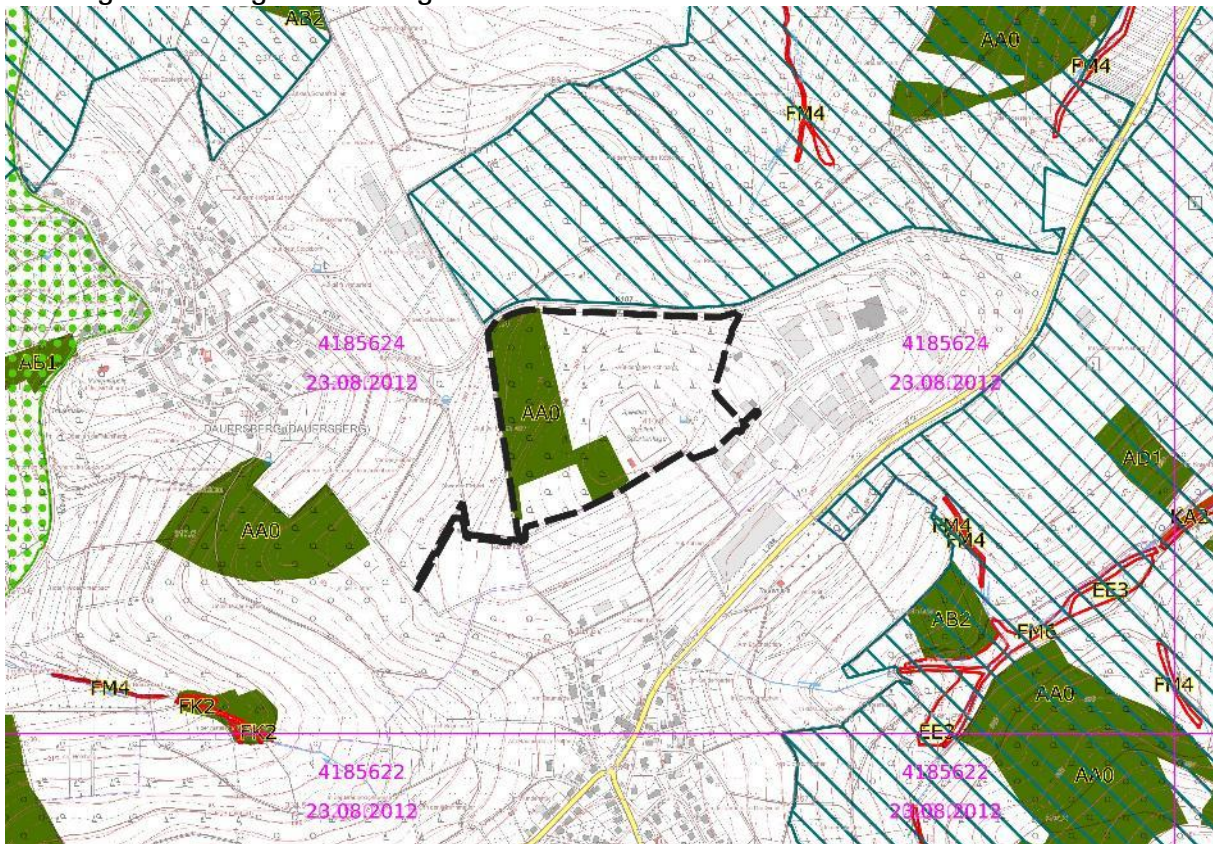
AB2

AA0

FM4

FM4

4185624

23.08.2012

AB1

DAUERSBERG (DAUERSBERG)

AA0

AA0

4185624

23.08.2012

AD1

KA2

FM4

FM4

EE3

AB2

FM6

FM4

AA0

FM4

FK2

FK2

4185622

23.08.2012

EE3

4185622

23.08.2012

AA0